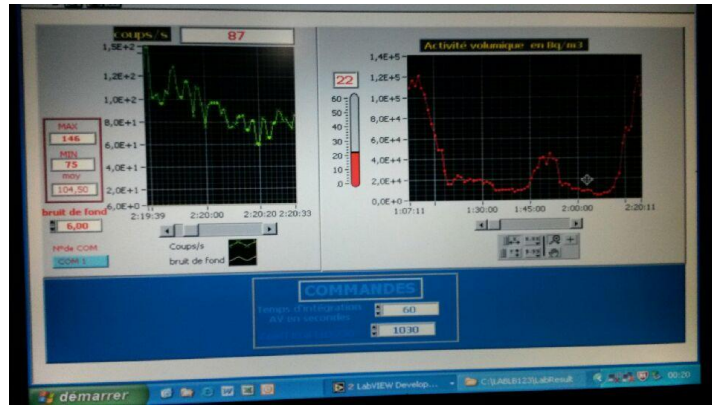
coups/s 87

1,5E+2
1,2E+2
1,0E+2
8,0E+1
6,0E+1
4,0E+1
2,0E+1
6,0E+0

2:19:39 2:20:00 2:20:20 2:20:33

MAX
146
MIN
75
moy
104,50

bruit de fond
6,00

N°de COM
COM 1

Coups/s
bruit de fond

22

60
50
40
30
20
10
0

Activité volumique en Bq/m3

1,4E+5
1,2E+5
1,0E+5
8,0E+4
6,0E+4
4,0E+4
2,0E+4
0,0E+0

1:07:11 1:30:00 1:45:00 2:00:00 2:20:11

COMMANDES
temps d'intégration 60
AV en secondes 1030

démarrer
2 LabVIEW Develop...
C:\LABLB123\LabResult
00:20